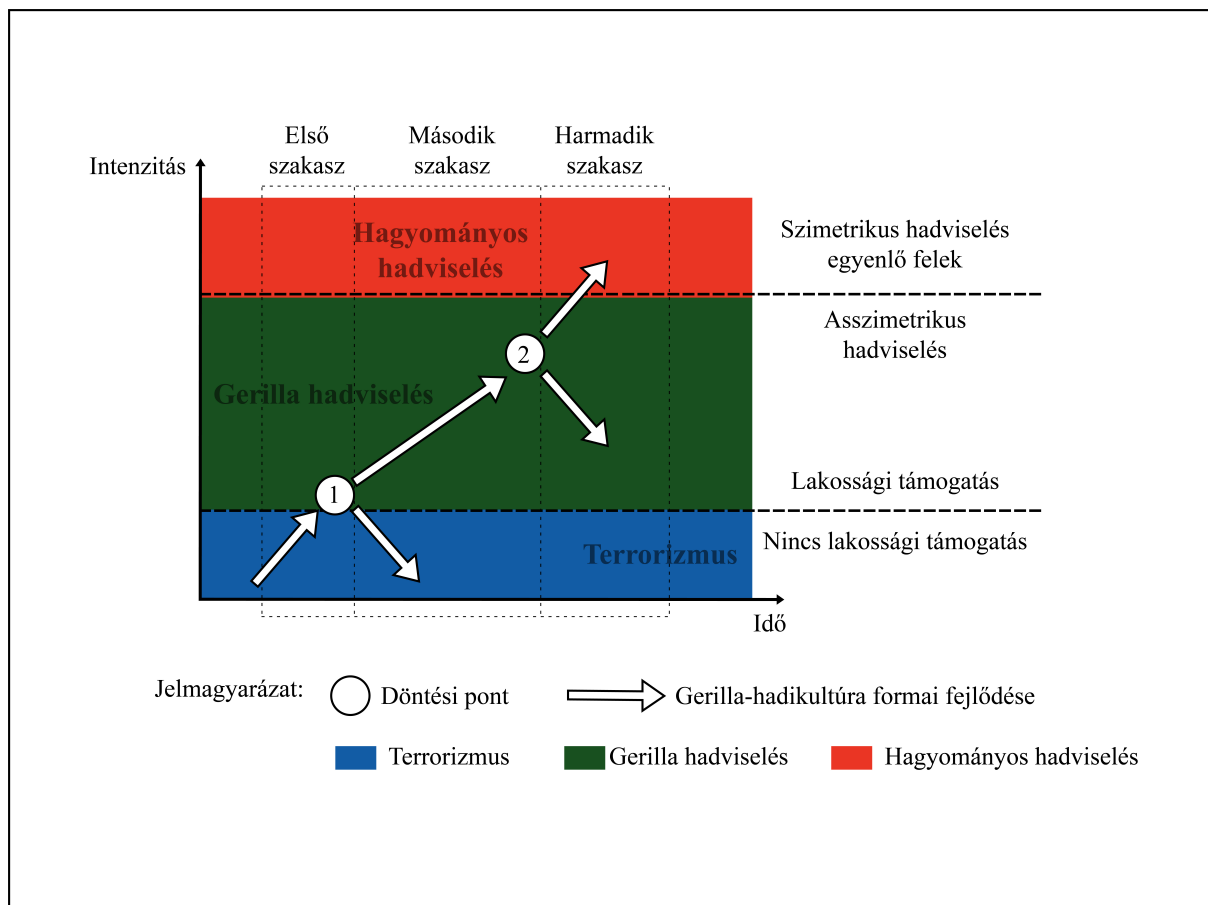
Intenzitás

Első szakasz

Második szakasz

Harmadik szakasz

Hagyományos hadviselés

Szimetrikus hadviselés egyenlő felek

Asszimetrikus hadviselés

2

Gerilla hadviselés

Lakossági támogatás

1

Nincs lakossági támogatás

Terrorizmus

Idő

Jelmagyarázat: Döntési pont Gerilla-hadikultúra formai fejlődése

Terrorizmus Gerilla hadviselés Hagyományos hadviselés